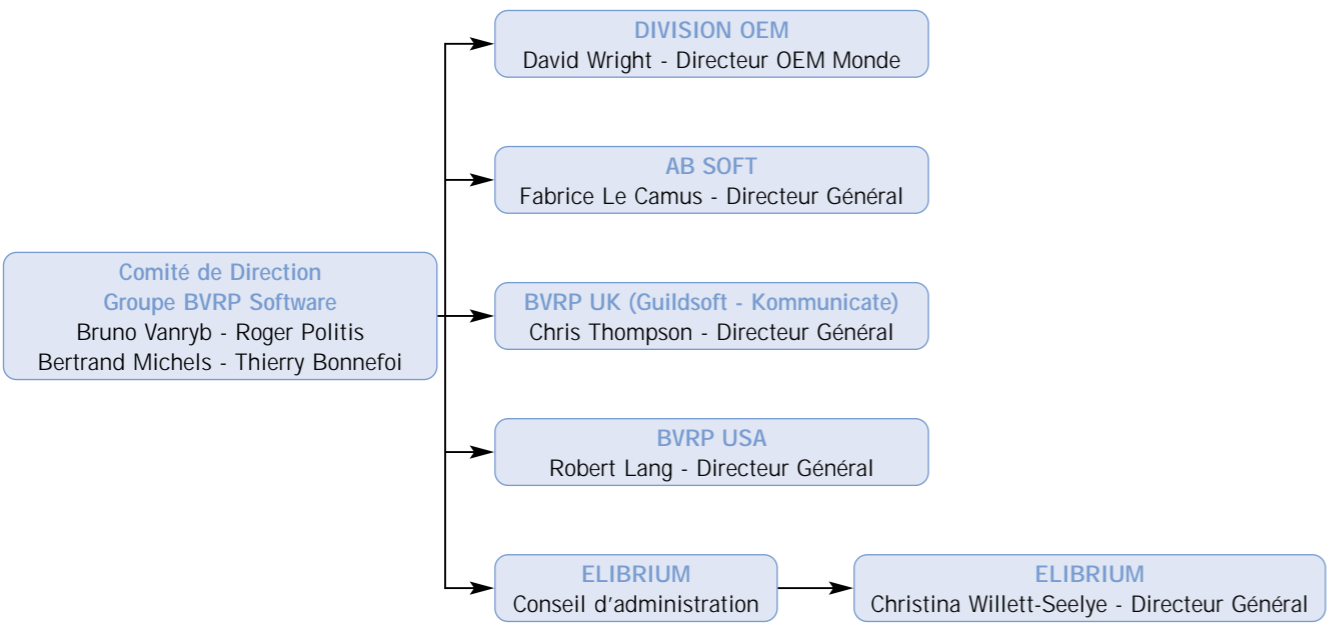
Comité de Direction
Groupe BVRP Software
Bruno Vanryb - Roger Politis
Bertrand Michels - Thierry Bonnefoi

DIVISION OEM
David Wright - Directeur OEM Monde

AB SOFT
Fabrice Le Camus - Directeur Général

BVRP UK (Guildsoft - Kommunicate)
Chris Thompson - Directeur Général

BVRP USA
Robert Lang - Directeur Général

ELIBRIUM
Conseil d'administration

ELIBRIUM
Christina Willett-Seelye - Directeur Général